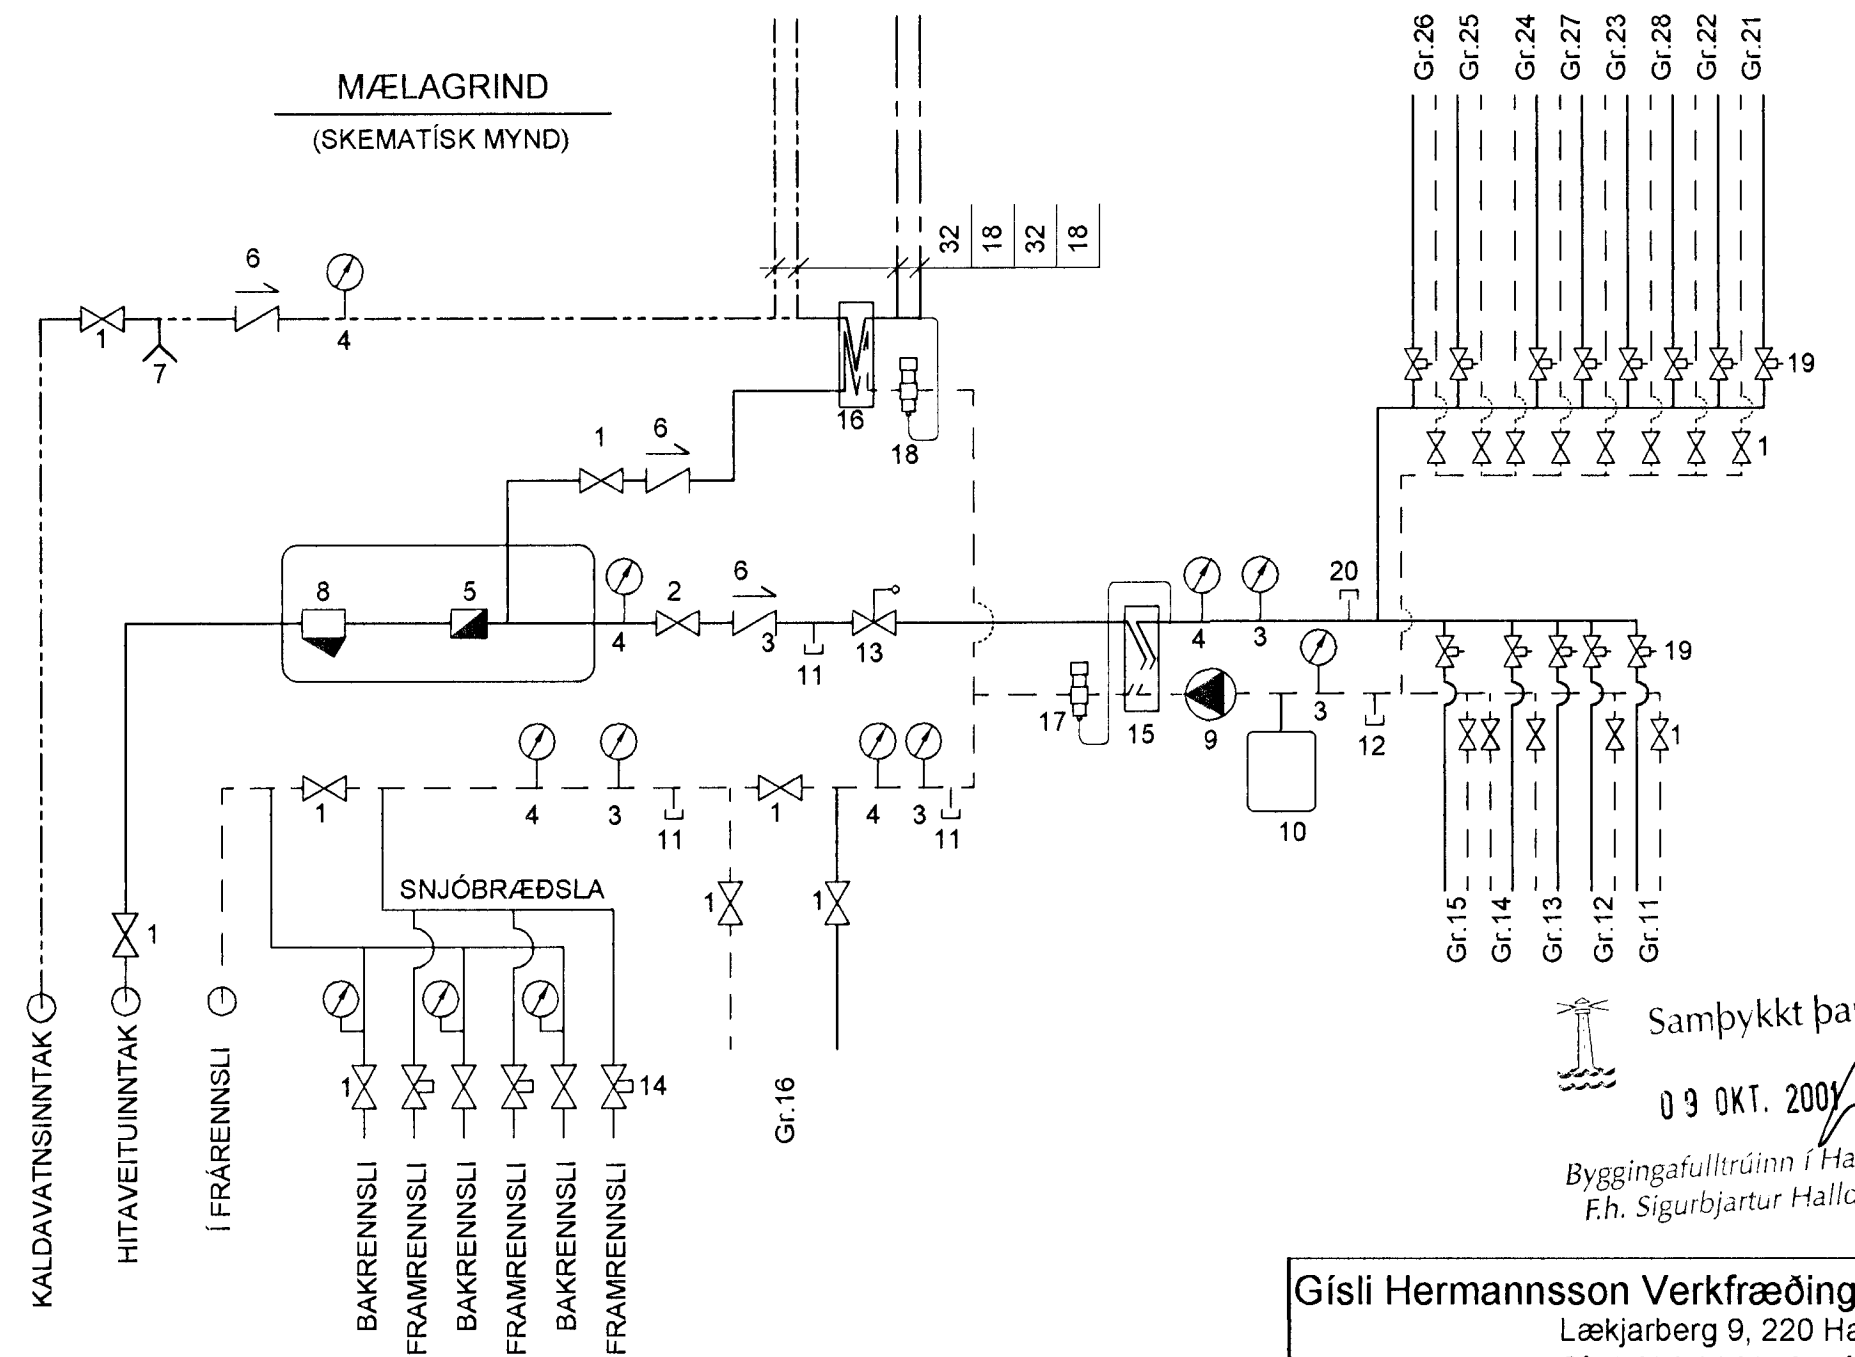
MÆLAGRIND
(SKEMATÍSK MYND)

Gr.26 Gr.25 Gr.24 Gr.27 Gr.23 Gr.28 Gr.22 Gr.21

32 18 32 18

6
1 7 4
16 18
19
1
1 6
8 5 4 2 6 3 11 13
20
4 3
19
17 15 9 3 12
10
1
4 3 11 1 4 3 11
1
SNJÓBRÆÐSLA
1 1
1
1 14

Gr.15 Gr.14 Gr.13 Gr.12 Gr.11

KALDAVATNSINNTAK
HITAVEITUINNTAK
Í FRÁRENNSLI
BAKRENNSLI
FRAMRENNSLI
BAKRENNSLI
FRAMRENNSLI
BAKRENNSLI
FRAMRENNSLI
Gr.16

Samþykkt þa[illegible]
09 OKT. 2001
Byggingafulltrúinn í Ha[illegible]
F.h. Sigurbjartur Hallo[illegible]

Gísli Hermannsson Verkfræðing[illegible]
Lækjarberg 9, 220 Ha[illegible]